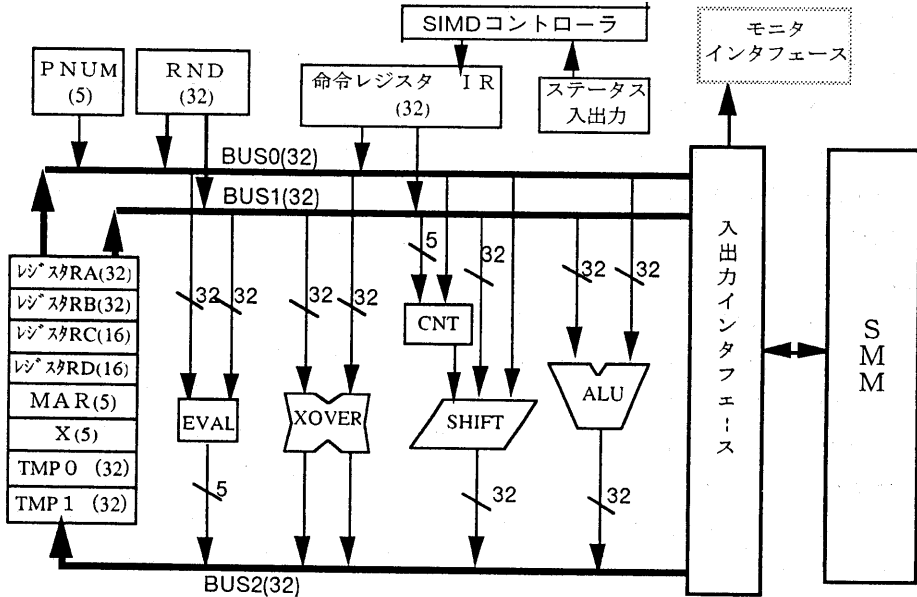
SIMDコントローラ

モニタ
インタフェース

PNUM
(5)

RND
(32)

命令レジスタ　IR
(32)

ステータス
入出力

BUS0(32)

BUS1(32)

5

32

32

32

32

32

32

32

CNT

ﾚｼﾞｽﾀRA(32)
ﾚｼﾞｽﾀRB(32)
ﾚｼﾞｽﾀRC(16)
ﾚｼﾞｽﾀRD(16)
MAR(5)
X(5)
TMP 0 (32)
TMP 1 (32)

EVAL

XOVER

SHIFT

ALU

5

32

32

入出力インタフェース

SMM

BUS2(32)